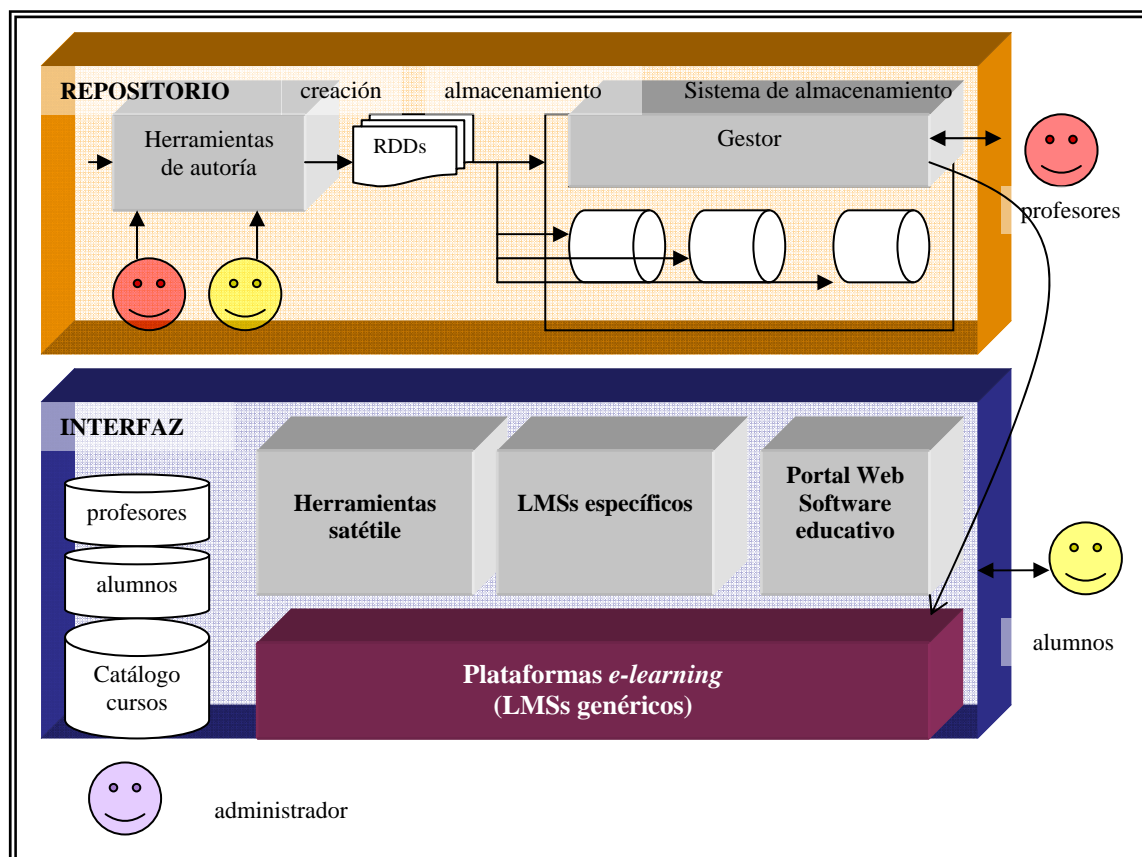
REPOSITORIO

creación

almacenamiento

Sistema de almacenamiento

Herramientas de autoría

RDDs

Gestor

profesores

INTERFAZ

profesores

alumnos

Catálogo cursos

Herramientas satétile

LMSs específicos

Portal Web Software educativo

Plataformas *e-learning* (LMSs genéricos)

alumnos

administrador